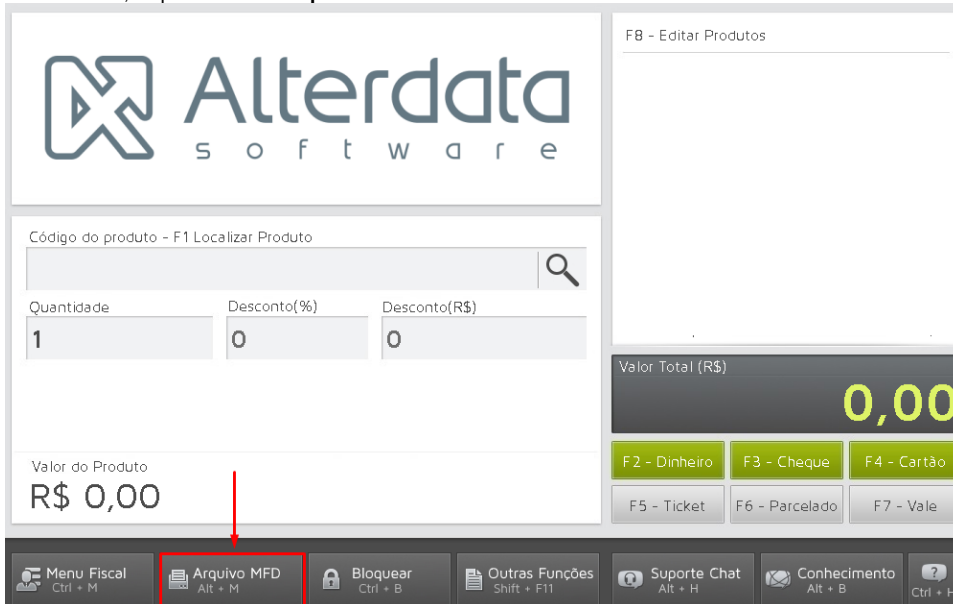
Alterdata
software

F8 - Editar Produtos

Código do produto - F1 Localizar Produto

Quantidade
1

Desconto(%)
0

Desconto(R$)
0

Valor Total (R$)
0,00

Valor do Produto
R$ 0,00

F2 - Dinheiro
F3 - Cheque
F4 - Cartão
F5 - Ticket
F6 - Parcelado
F7 - Vale

Menu Fiscal
Ctrl + M

Arquivo MFD
Alt + M

Bloquear
Ctrl + B

Outras Funções
Shift + F11

Suporte Chat
Alt + H

Conhecimento
Alt + B

?
Ctrl + H